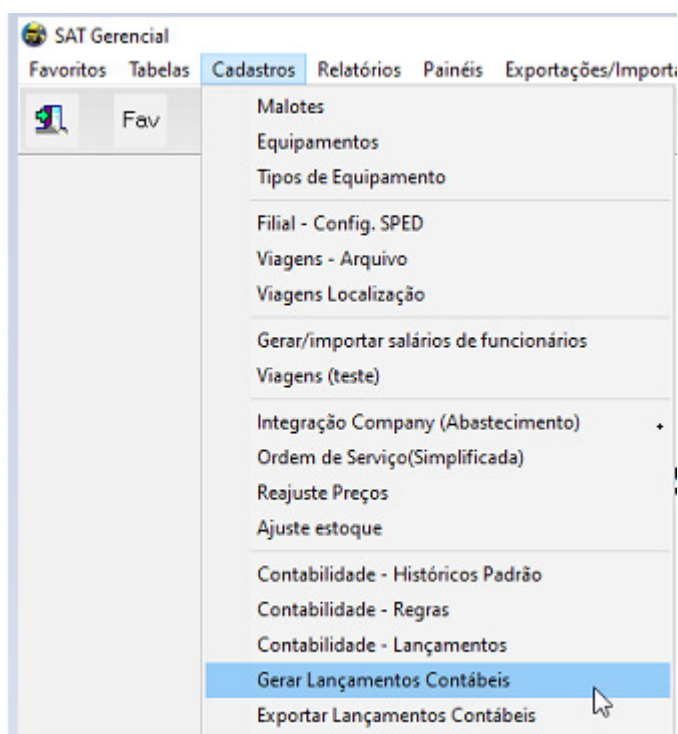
SAT Gerencial

Favoritos Tabelas Cadastros Relatórios Painéis Exportações/Importa

Fav

Malotes
Equipamentos
Tipos de Equipamento

Filial - Config. SPED
Viagens - Arquivo
Viagens Localização

Gerar/importar salários de funcionários
Viagens (teste)

Integração Company (Abastecimento)
Ordem de Serviço(Simplificada)
Reajuste Preços
Ajuste estoque

Contabilidade - Históricos Padrão
Contabilidade - Regras
Contabilidade - Lançamentos
Gerar Lançamentos Contábeis
Exportar Lançamentos Contábeis